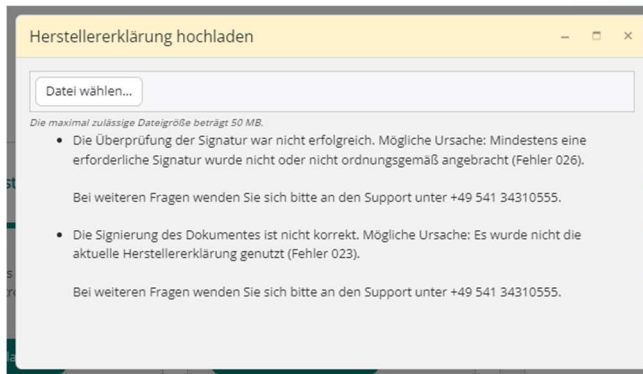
Herstellererklärung hochladen

– □ ×

Datei wählen...

Die maximal zulässige Dateigröße beträgt 50 MB.

• Die Überprüfung der Signatur war nicht erfolgreich. Mögliche Ursache: Mindestens eine erforderliche Signatur wurde nicht oder nicht ordnungsgemäß angebracht (Fehler 026).

Bei weiteren Fragen wenden Sie sich bitte an den Support unter +49 541 34310555.

• Die Signierung des Dokumentes ist nicht korrekt. Mögliche Ursache: Es wurde nicht die aktuelle Herstellererklärung genutzt (Fehler 023).

Bei weiteren Fragen wenden Sie sich bitte an den Support unter +49 541 34310555.